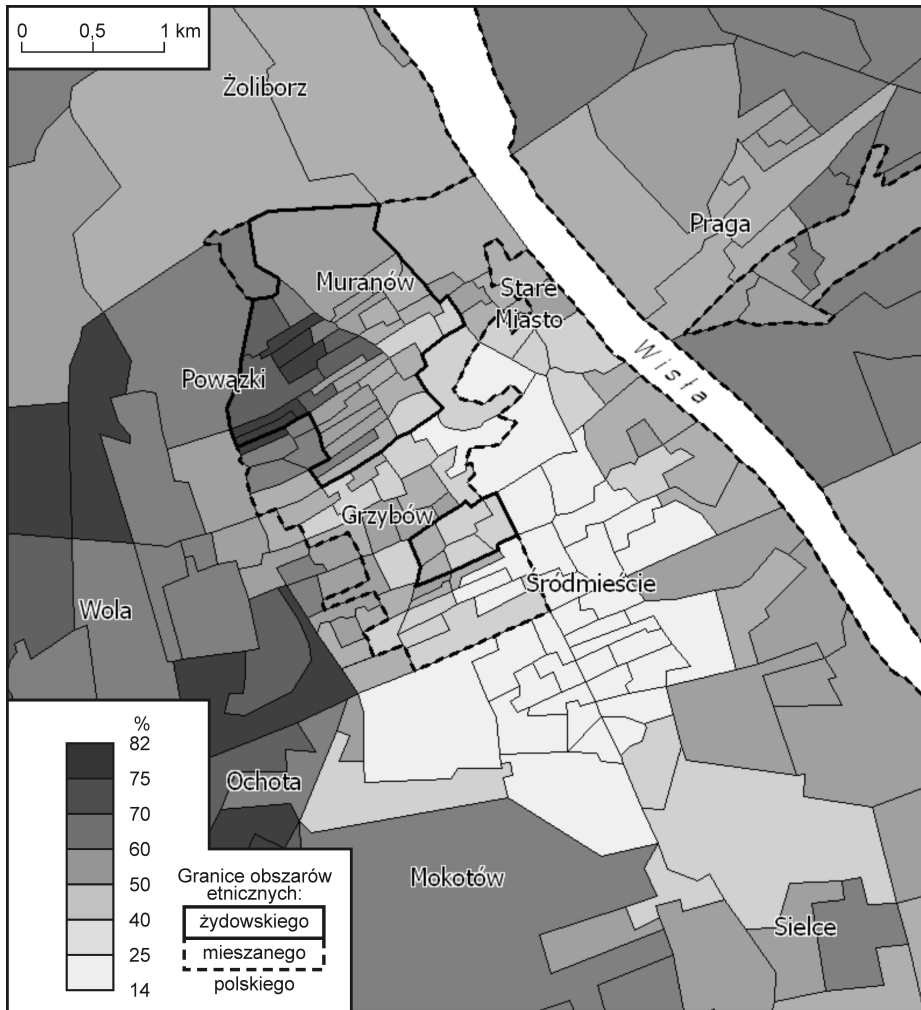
0 0,5 1 km

Żoliborz

Praga

Muranów

Stare Miasto

Wisła

Powązki

Grzybów

Śródmieście

Wola

Ochota

Mokotów

Sielce

%
82
75
70
60
50
40
25
14

Granice obszarów etnicznych:
żydowskiego
mieszanego
polskiego